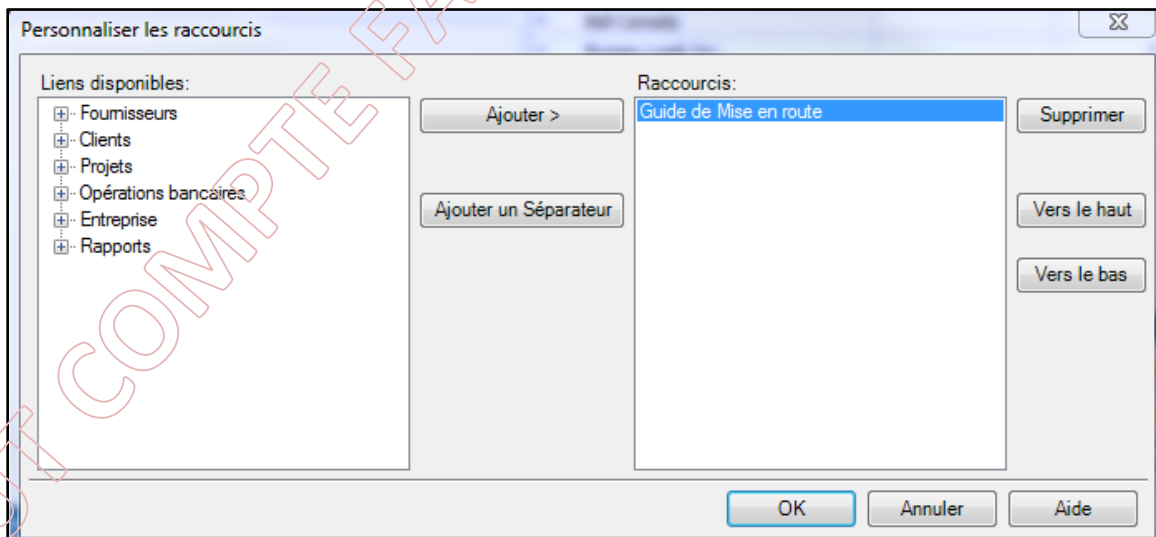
Personnaliser les raccourcis

Liens disponibles:
Fournisseurs
Clients
Projets
Opérations bancaires
Entreprise
Rapports

Ajouter >

Ajouter un Séparateur

Raccourcis:
Guide de Mise en route

Supprimer

Vers le haut

Vers le bas

OK

Annuler

Aide

T COMPTE FA